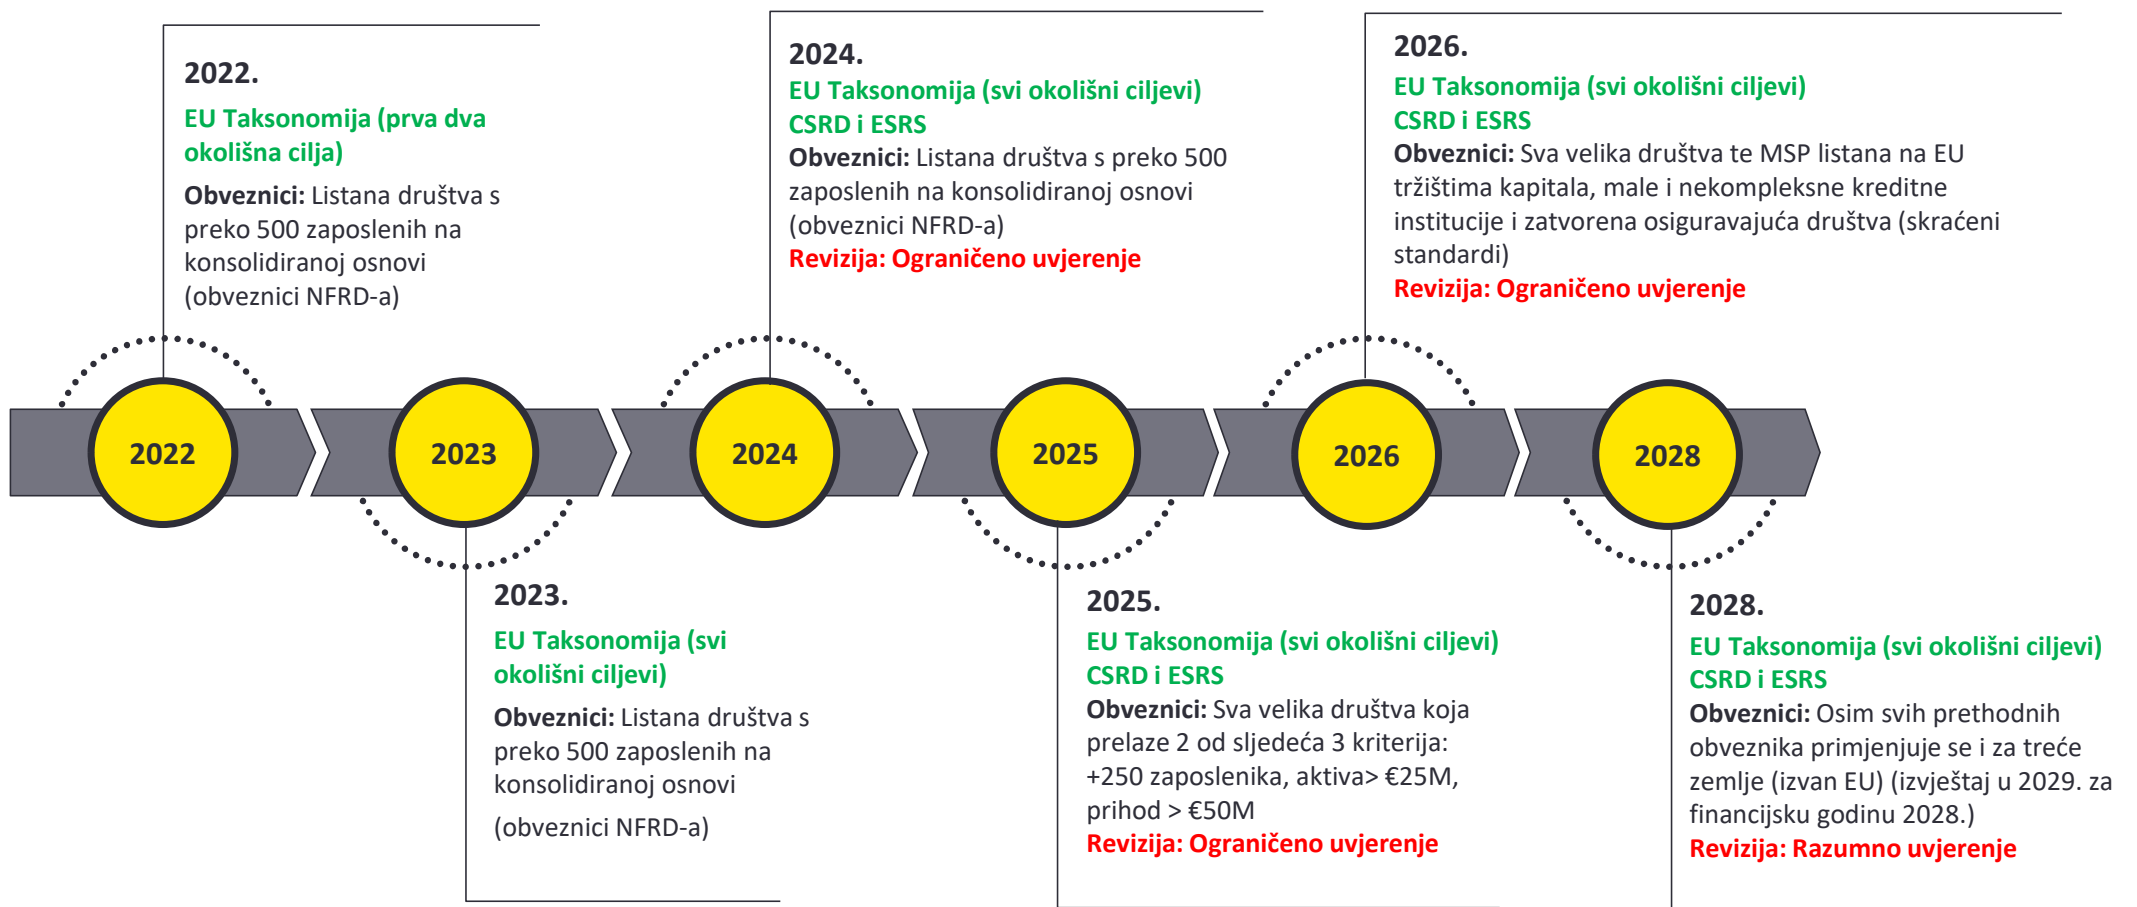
2022.
EU Taksonomija (prva dva okolišna cilja)
Obveznici: Listana društva s preko 500 zaposlenih na konsolidiranoj osnovi (obveznici NFRD-a)

2024.
EU Taksonomija (svi okolišni ciljevi)
CSRD i ESRS
Obveznici: Listana društva s preko 500 zaposlenih na konsolidiranoj osnovi (obveznici NFRD-a)
Revizija: Ograničeno uvjerenje

2026.
EU Taksonomija (svi okolišni ciljevi)
CSRD i ESRS
Obveznici: Sva velika društva te MSP listana na EU tržištima kapitala, male i nekompleksne kreditne institucije i zatvorena osiguravajuća društva (skraćeni standardi)
Revizija: Ograničeno uvjerenje

2022

2023

2024

2025

2026

2028

2023.
EU Taksonomija (svi okolišni ciljevi)
Obveznici: Listana društva s preko 500 zaposlenih na konsolidiranoj osnovi
(obveznici NFRD-a)

2025.
EU Taksonomija (svi okolišni ciljevi)
CSRD i ESRS
Obveznici: Sva velika društva koja prelaze 2 od sljedeća 3 kriterija: +250 zaposlenika, aktiva> €25M, prihod > €50M
Revizija: Ograničeno uvjerenje

2028.
EU Taksonomija (svi okolišni ciljevi)
CSRD i ESRS
Obveznici: Osim svih prethodnih obveznika primjenjuje se i za treće zemlje (izvan EU) (izvještaj u 2029. za financijsku godinu 2028.)
Revizija: Razumno uvjerenje